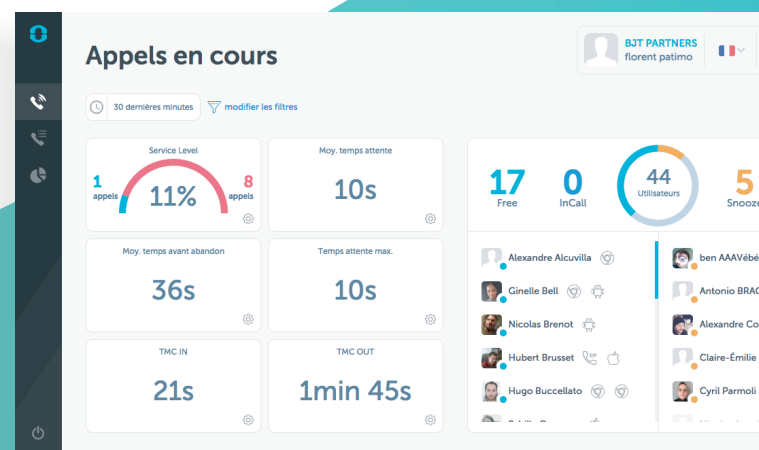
Appels en cours

BJT PARTNERS
florent patimo

30 dernières minutes
modifier les filtres

Service Level
1 appels
11%
8 appels

Moy. temps attente
10s

Moy. temps avant abandon
36s

Temps attente max.
10s

TMC IN
21s

TMC OUT
1min 45s

17
Free

0
InCall

44
Utilisateurs

5
Snooze

Alexandre Alcuvilla
Ginelle Bell
Nicolas Brenot
Hubert Brusset
Hugo Buccellato

ben AAAVébé
Antonio BRAC
Alexandre Co
Claire-Émilie
Cyril Parmoli